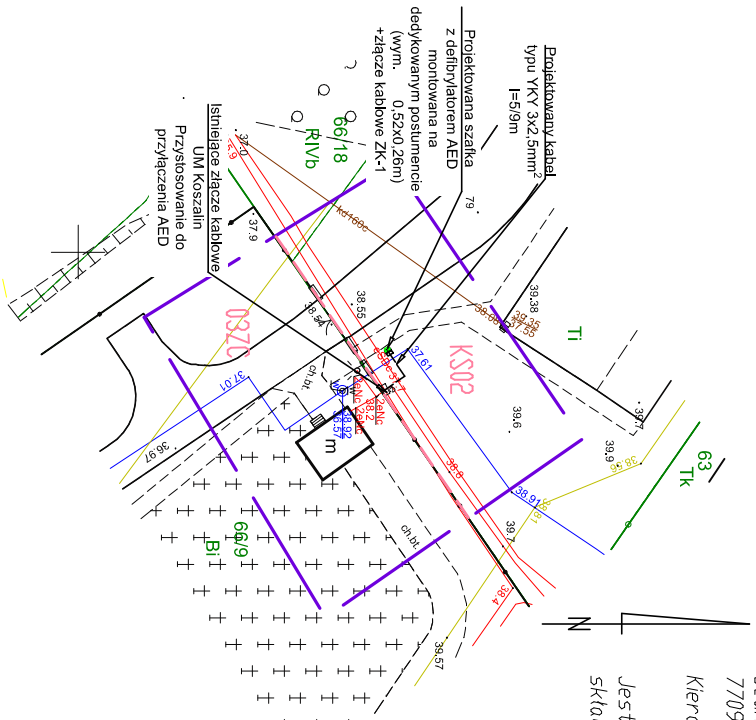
Projektowany kabel
typu YKY 3x2,5mm$^2$
l=5/9m

Projektowana szafka
z defibrylatorem AED
montowana na
dedykowanym postumencie
(wym. 0.52x0.26m)
+złącze kablowe ZK-1

Istniejące złącze kablowe
UM Koszalin
Przystosowanie do
przyłączenia AED

66/18
RIVb
37.9
37.9
kd160c
79
39.38
38.55
38.54
0320
KS02
37.61
37.01
ch.bt.
m
38.2
39.6
39.7
39.9
38.56
36.97
38.91
38.8
39.7
38.4
63
Tk
Ti
66/9
Bi
ch.bt.
39.57
N
Jest
skła
Kier
7709
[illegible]